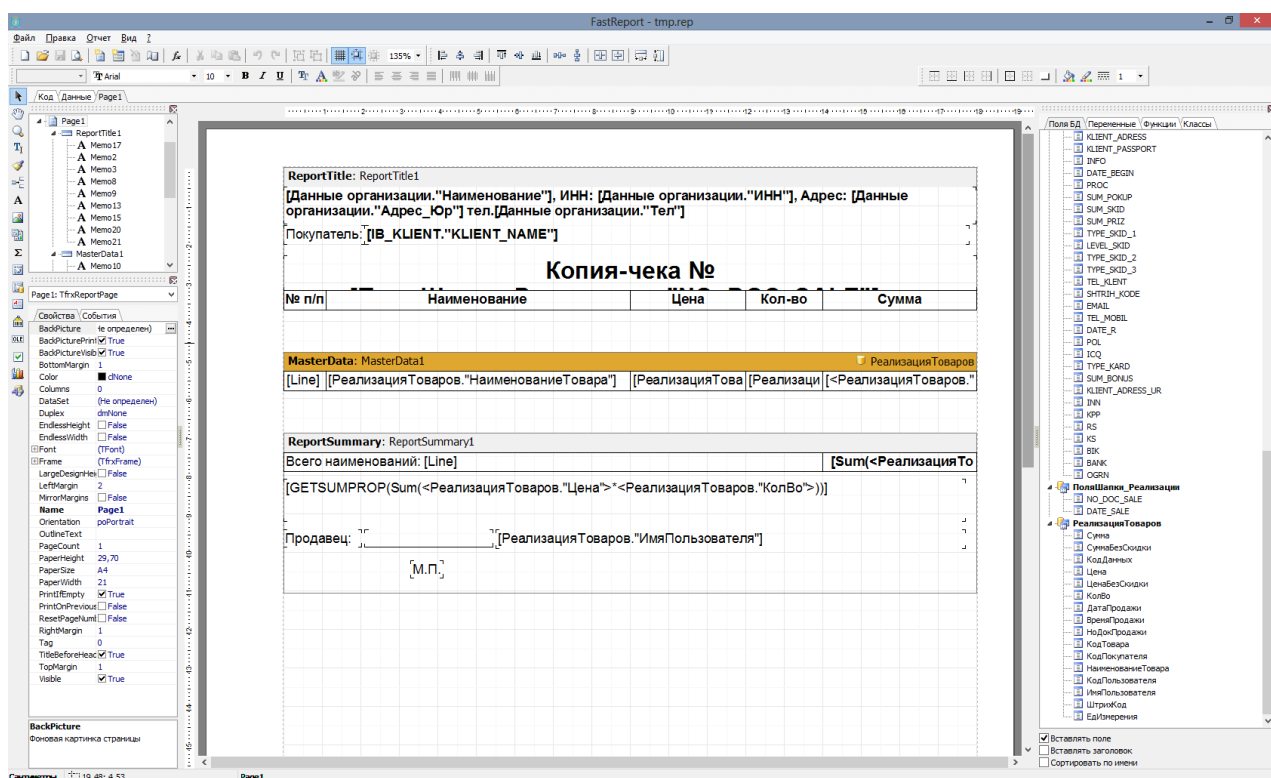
FastReport - tmp.rep

Файл Правка Отчет Вид ?

135%

Arial 10 B I U

Код Данные Page1

Page1
ReportTitle1
Memo17
Memo2
Memo3
Memo8
Memo9
Memo13
Memo15
Memo20
Memo21
MasterData1
Memo10

Page1: TfrxReportPage

Свойства События

| | |
|---|---|
| BackPicture | (Не определен) |
| BackPicturePrint | True |
| BackPictureVisib | True |
| BottomMargin | 1 |
| Color | clNone |
| Columns | 0 |
| DataSet | (Не определен) |
| Duplex | dmNone |
| EndlessHeight | False |
| EndlessWidth | False |
| Font | (TFont) |
| Frame | (TfrxFrame) |
| LargeDesignHei | False |
| LeftMargin | 2 |
| MirrorMargins | False |
| Name | Page1 |
| Orientation | poPortrait |
| OutlineText | |
| PageCount | 1 |
| PaperHeight | 29,70 |
| PaperSize | A4 |
| PaperWidth | 21 |
| PrintIfEmpty | True |
| PrintOnPrevious | False |
| ResetPageNuml | False |
| RightMargin | 1 |
| Tag | 0 |
| TitleBeforeHeac | True |
| TopMargin | 1 |
| Visible | True |

BackPicture
Фоновая картинка страницы

ReportTitle: ReportTitle1
[Данные организации."Наименование"], ИНН: [Данные организации."ИНН"], Адрес: [Данные организации."Адрес_Юр"] тел.[Данные организации."Тел"]
Покупатель: [IB_KLIENT."KLIENT_NAME"]
Копия-чека №

| № п/п | Наименование | Цена | Кол-во | Сумма |
|---|---|---|---|---|

MasterData: MasterData1 РеализацияТоваров
[Line] [РеализацияТоваров."НаименованиеТовара"] [РеализацияТова [Реализаци [<РеализацияТоваров."

ReportSummary: ReportSummary1
Всего наименований: [Line] [Sum(<РеализацияТо
[GETSUMPROP(Sum(<РеализацияТоваров."Цена">*<РеализацияТоваров."КолВо">))]
Продавец: [РеализацияТоваров."ИмяПользователя"]
М.П.

Поля БД Переменные Функции Классы
KLIENT_ADRESS
KLIENT_PASSPORT
INFO
DATE_BEGIN
PROC
SUM_POKUP
SUM_SKID
SUM_PRIZ
TYPE_SKID_1
LEVEL_SKID
TYPE_SKID_2
TYPE_SKID_3
TEL_KLENT
SHTRIH_KODE
EMAIL
TEL_MOBIL
DATE_R
POL
ICQ
TYPE_KARD
SUM_BONUS
KLIENT_ADRESS_UR
INN
KPP
RS
KS
BIK
BANK
OGRN
ПоляШапки_Реализации
NO_DOC_SALE
DATE_SALE
РеализацияТоваров
Сумма
СуммаБезСкидки
КодДанных
Цена
ЦенаБезСкидки
КолВо
ДатаПродажи
ВремяПродажи
НоДокПродажи
КодТовара
КодПокупателя
НаименованиеТовара
КодПользователя
ИмяПользователя
ШтрихКод
ЕдИзмерения

Вставлять поле
Вставлять заголовок
Сортировать по имени

Сантиметры 19,48; 4,53 Page1